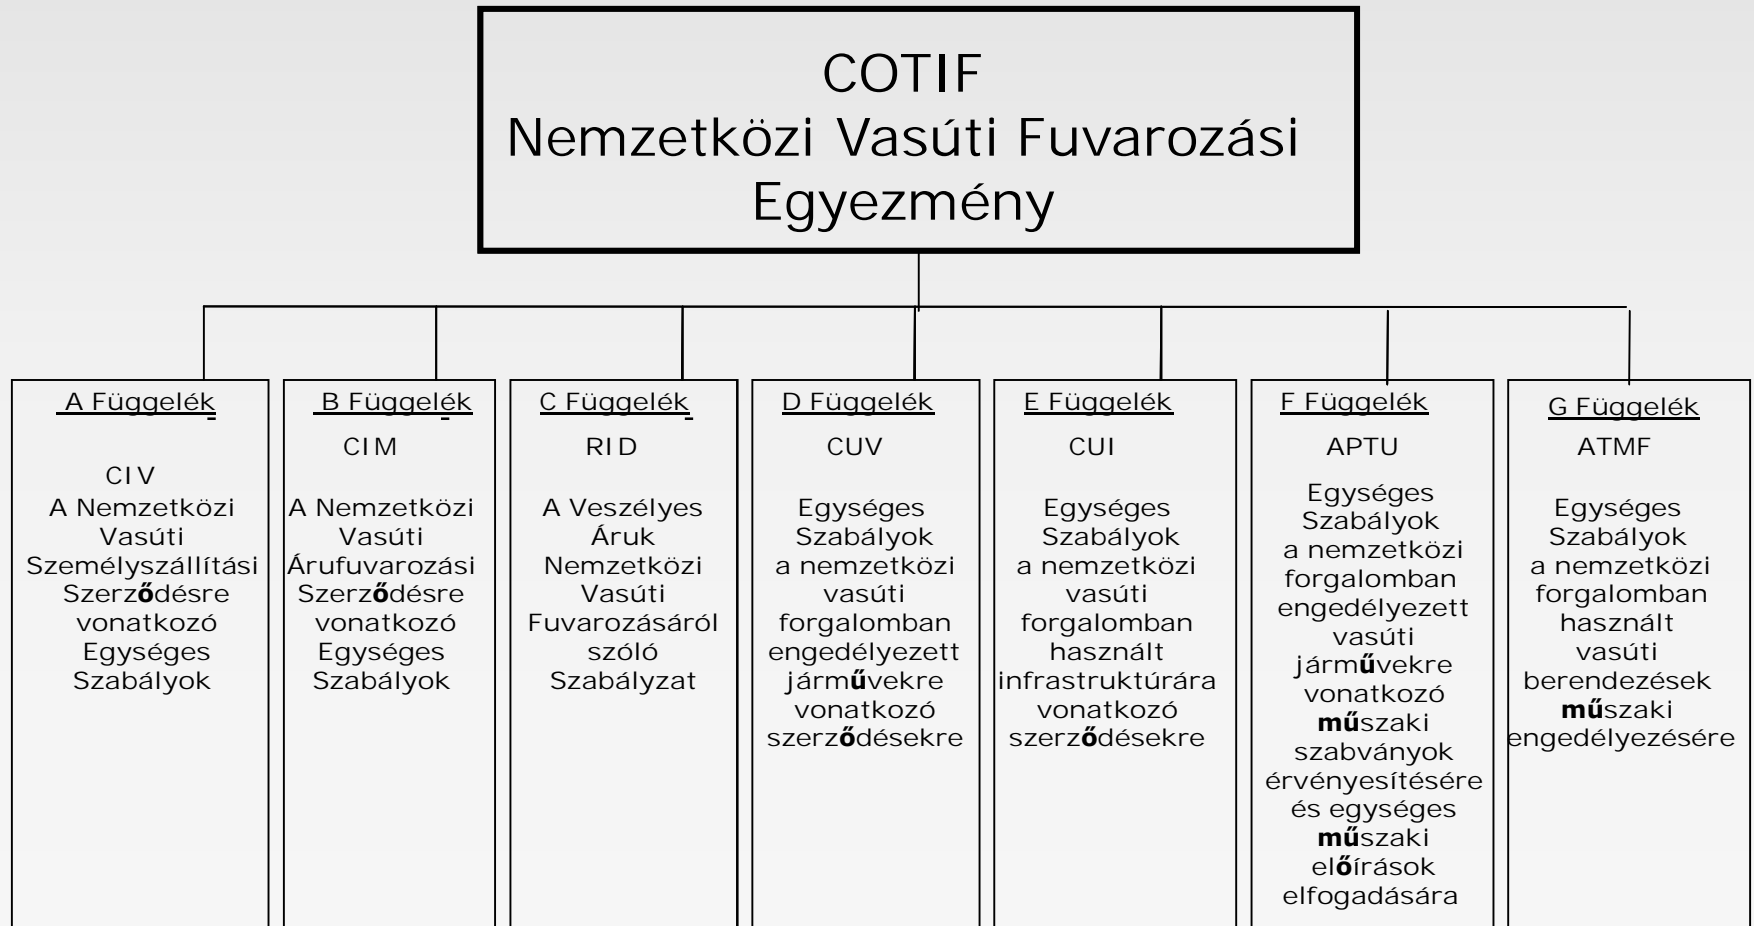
COTIF
Nemzetközi Vasúti Fuvarozási Egyezmény

A Függelék

CIV
A Nemzetközi Vasúti Személyszállítási Szerződésre vonatkozó Egységes Szabályok

B Függelék

CIM

A Nemzetközi Vasúti Árufuvarozási Szerződésre vonatkozó Egységes Szabályok

C Függelék

RID

A Veszélyes Áruk Nemzetközi Vasúti Fuvarozásáról szóló Szabályzat

D Függelék

CUV

Egységes Szabályok a nemzetközi vasúti forgalomban engedélyezett járművekre vonatkozó szerződésekre

E Függelék

CUI

Egységes Szabályok a nemzetközi vasúti forgalomban használt infrastruktúrára vonatkozó szerződésekre

F Függelék

APTU

Egységes Szabályok a nemzetközi forgalomban engedélyezett vasúti járművekre vonatkozó műszaki szabványok érvényesítésére és egységes műszaki előírások elfogadására

G Függelék

ATMF

Egységes Szabályok a nemzetközi forgalomban használt vasúti berendezések műszaki engedélyezésére